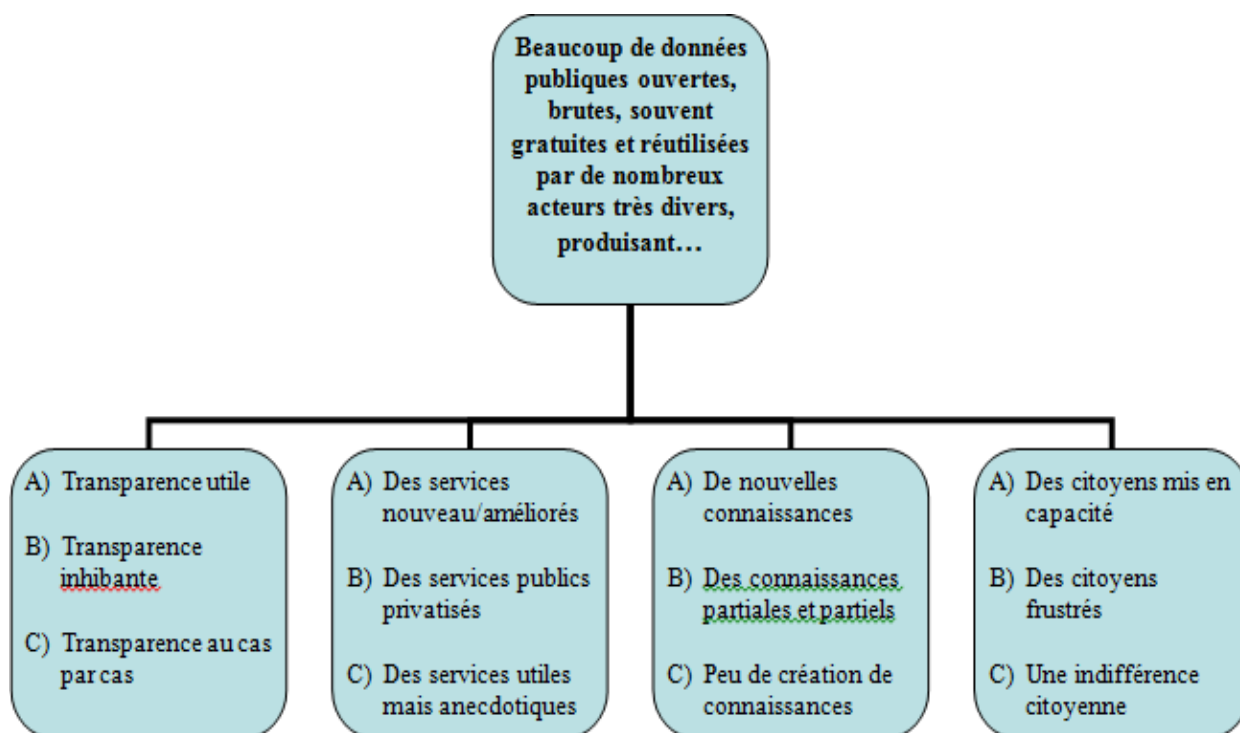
Beaucoup de données publiques ouvertes, brutes, souvent gratuites et réutilisées par de nombreux acteurs très divers, produisant…

A) Transparence utile

B) Transparence inhibante

C) Transparence au cas par cas

A) Des services nouveau/améliorés

B) Des services publics privatisés

C) Des services utiles mais anecdotiques

A) De nouvelles connaissances

B) Des connaissances partiales et partiels

C) Peu de création de connaissances

A) Des citoyens mis en capacité

B) Des citoyens frustrés

C) Une indifférence citoyenne